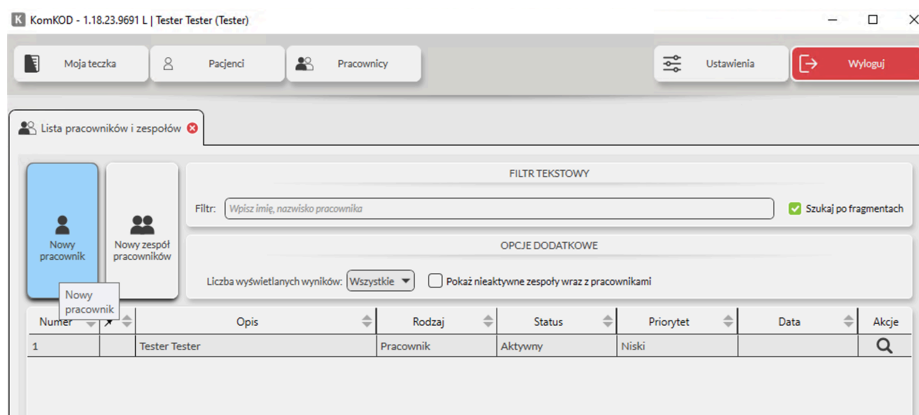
KomKOD - 1.18.23.9691 L | Tester Tester (Tester)

Moja teczka
Pacjenci
Pracownicy
Ustawienia
Wyloguj

Lista pracowników i zespołów

Nowy pracownik
Nowy zespół pracowników

FILTR TEKSTOWY
Filtr: Wpisz imię, nazwisko pracownika
Szukaj po fragmentach

OPCJE DODATKOWE
Liczba wyświetlanych wyników: Wszystkie
Pokaż nieaktywne zespoły wraz z pracownikami

Nowy pracownik

| Numer | | Opis | Rodzaj | Status | Priorytet | Data | Akcje |
|---|---|---|---|---|---|---|---|
| 1 | | Tester Tester | Pracownik | Aktywny | Niski | | |